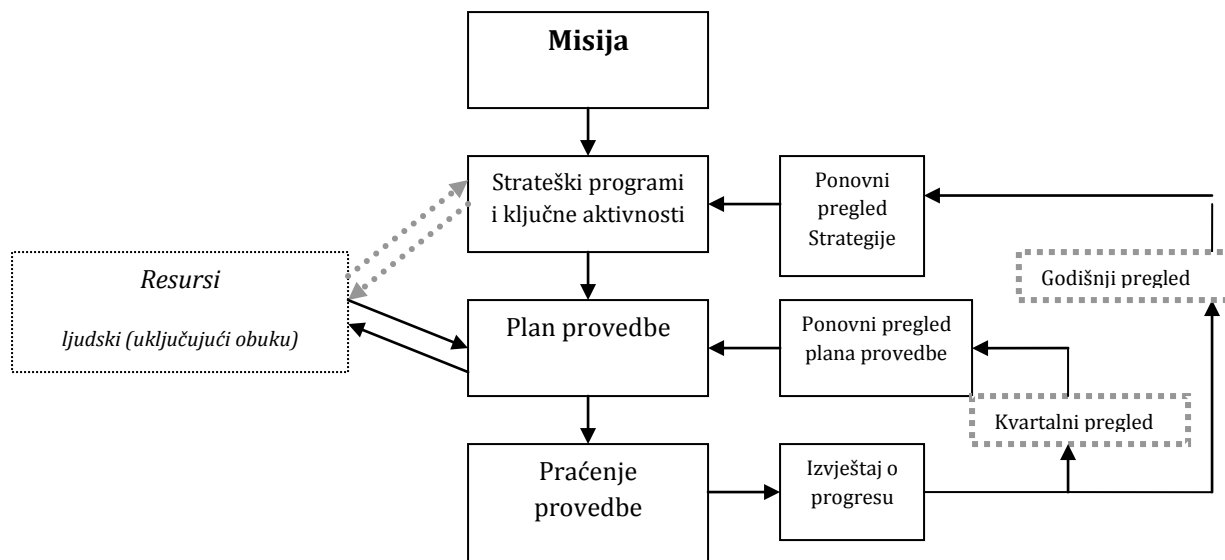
Misija

Strateški programi i ključne aktivnosti

Ponovni pregled Strategije

Resursi

ljudski (uključujući obuku)

Godišnji pregled

Plan provedbe

Ponovni pregled plana provedbe

Kvartalni pregled

Praćenje provedbe

Izvještaj o progresu